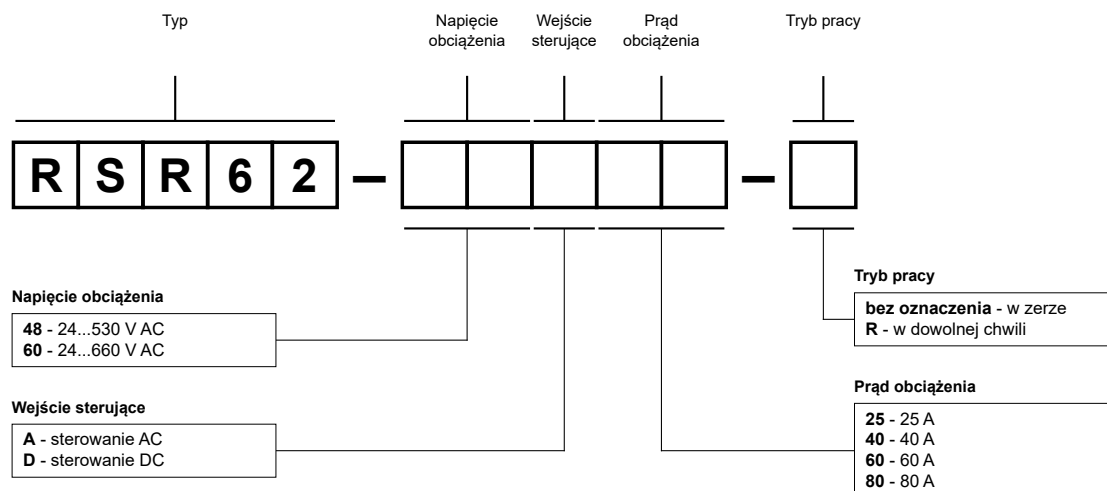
Typ

Napięcie obciążenia

Wejście sterujące

Prąd obciążenia

Tryb pracy

R S R 6 2 – – 

Tryb pracy

**bez oznaczenia** - w zerze
**R** - w dowolnej chwili

Napięcie obciążenia

**48** - 24...530 V AC
**60** - 24...660 V AC

Prąd obciążenia

**25** - 25 A
**40** - 40 A
**60** - 60 A
**80** - 80 A

Wejście sterujące

**A** - sterowanie AC
**D** - sterowanie DC